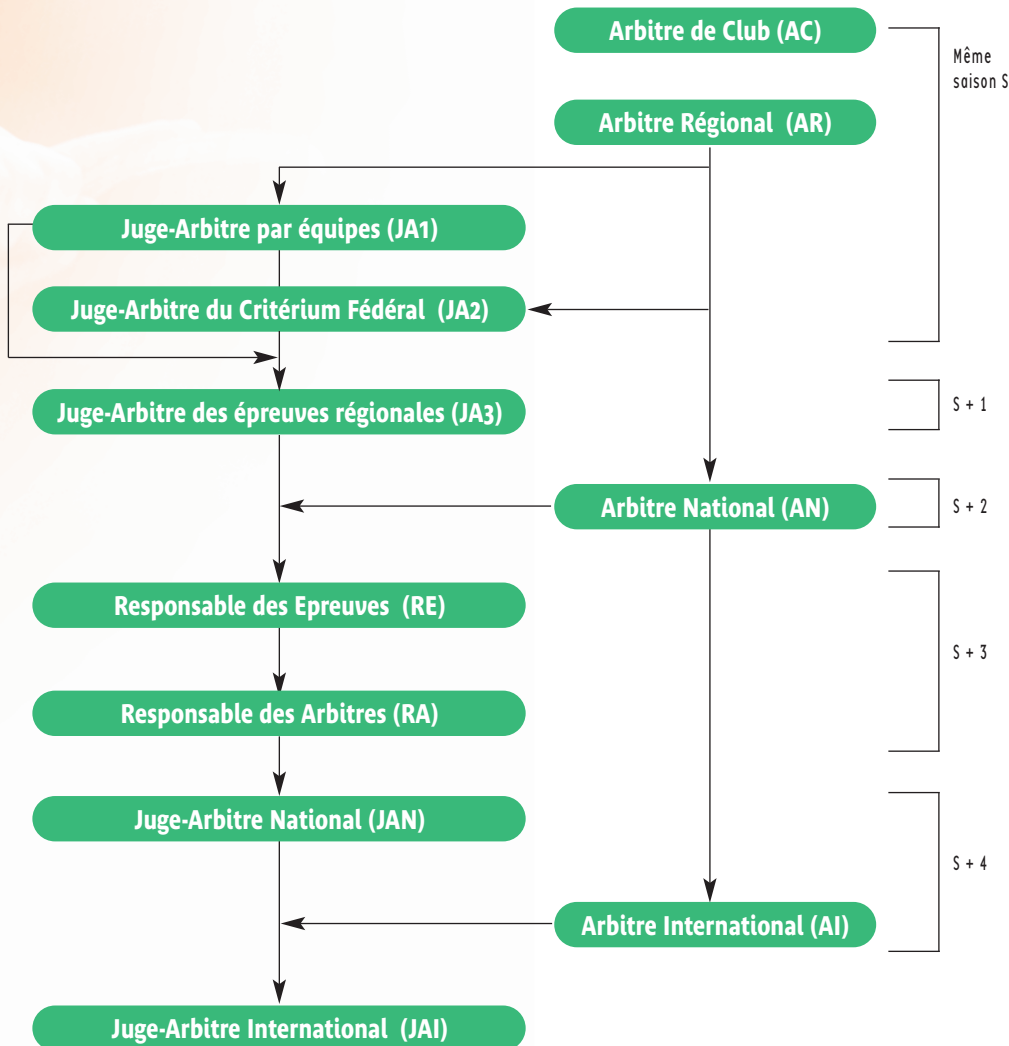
Arbitre de Club (AC)

Même saison S

Arbitre Régional (AR)

Juge-Arbitre par équipes (JA1)

Juge-Arbitre du Critérium Fédéral (JA2)

Juge-Arbitre des épreuves régionales (JA3)

S + 1

Arbitre National (AN)

S + 2

Responsable des Epreuves (RE)

S + 3

Responsable des Arbitres (RA)

Juge-Arbitre National (JAN)

S + 4

Arbitre International (AI)

Juge-Arbitre International (JAI)